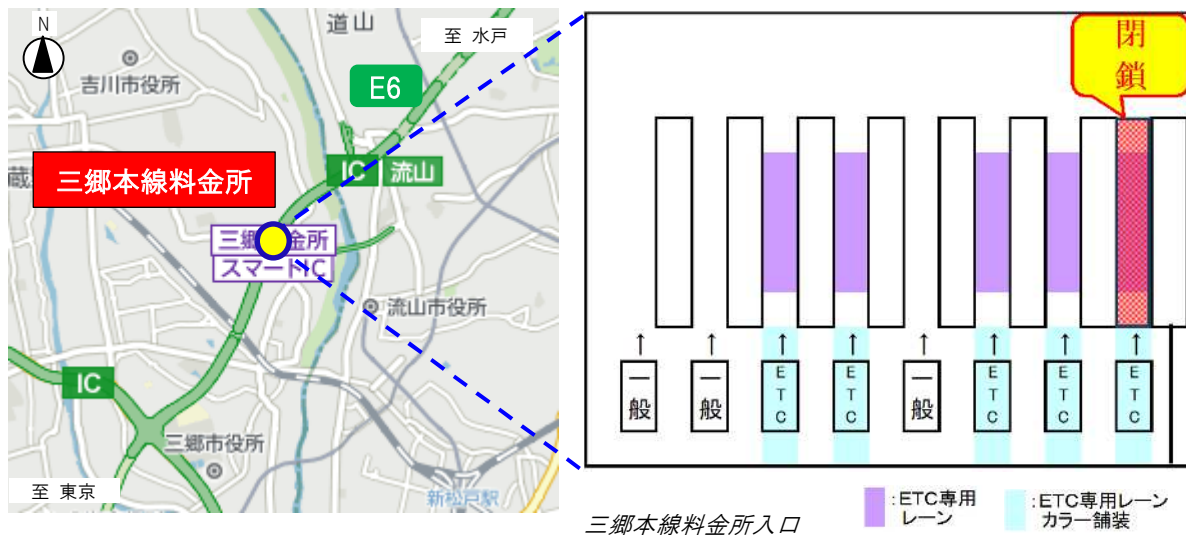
N

道山

至 水戸

E6

吉川市役所

三郷本線料金所

蔵

IC 流山

三郷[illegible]金所
スマート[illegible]C

流山市役所

IC

三郷市役所

至 東京

新松戸駅

閉鎖

一般

一般

ETC

ETC

一般

ETC

ETC

ETC

三郷本線料金所入口

:ETC専用レーン

:ETC専用レーンカラー舗装